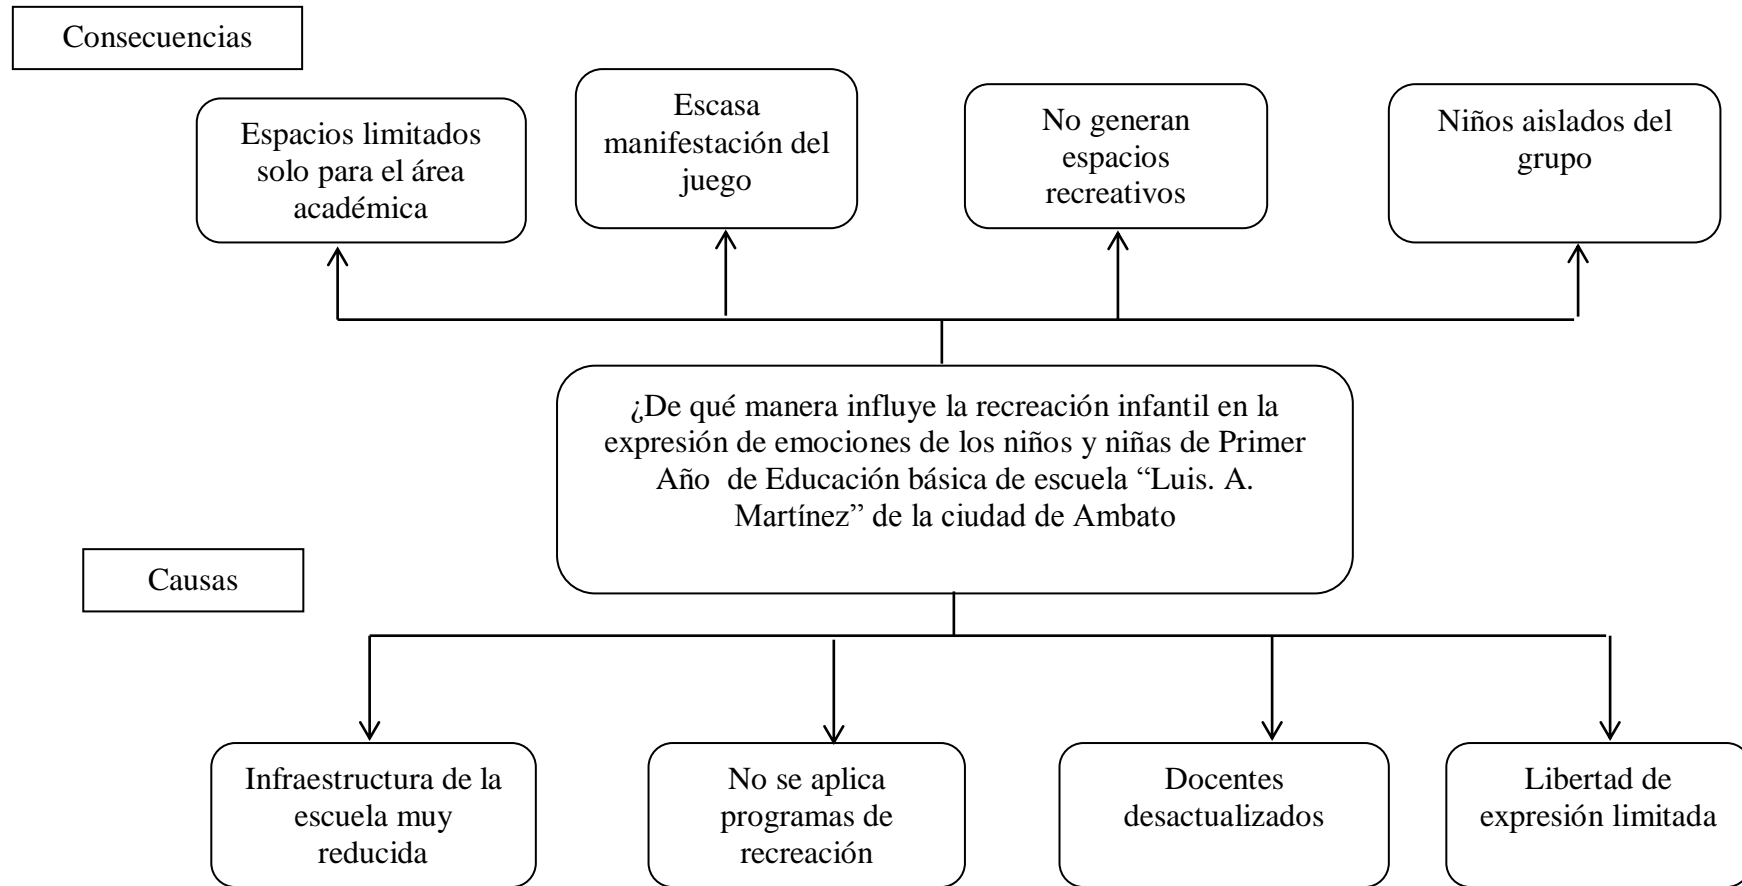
Consecuencias

Espacios limitados solo para el área académica

Escasa manifestación del juego

No generan espacios recreativos

Niños aislados del grupo

¿De qué manera influye la recreación infantil en la expresión de emociones de los niños y niñas de Primer Año de Educación básica de escuela “Luis. A. Martínez” de la ciudad de Ambato

Causas

Infraestructura de la escuela muy reducida

No se aplica programas de recreación

Docentes desactualizados

Libertad de expresión limitada